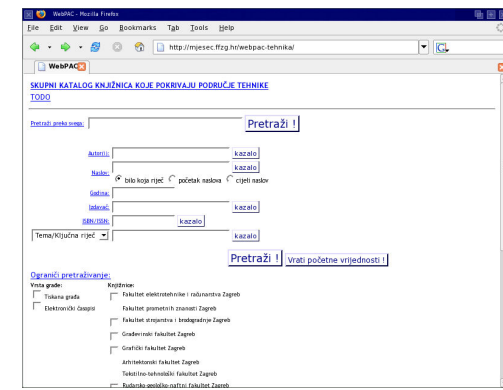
WebPAC - Mozilla Firefox

File Edit View Go Bookmarks Tab Tools Help

http://mjesec.ffzg.hr/webpac-tehnika/

WebPAC

SKUPNI KATALOG KNJIŽNICA KOJE POKRIVAJU PODRUČJE TEHNIKE

TODO

Pretraži preko svega: Pretraži !

Autor(i): kazalo

Naslov: kazalo

bilo koja riječ početak naslova cijeli naslov

Godina:

Izdavač: kazalo

ISBN/ISSN: kazalo

Tema/Ključna riječ kazalo

Pretraži ! Vrati početne vrijednosti !

Ograniči pretraživanje:

Vrsta građe:

Tiskana građa

Elektronički časopisi

Knjižnice:

Fakultet elektrotehnike i računarstva Zagreb

Fakultet prometnih znanosti Zagreb

Fakultet strojarstva i brodogradnje Zagreb

Građevinski fakultet Zagreb

Grafički fakultet Zagreb

Arhitektonski fakultet Zagreb

Tekstilno-tehnološki fakultet Zagreb

Rudarsko-geološko-naftni fakultet Zagreb